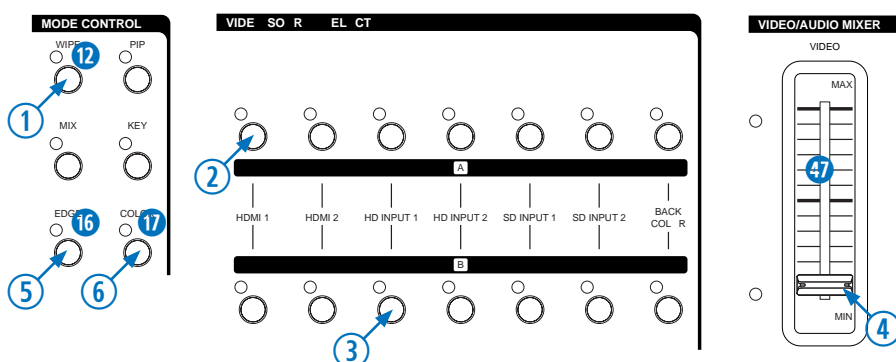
MODE CONTROL

WIPE 12 PIP

1

MIX KEY

EDGE 16 COLO 17

5 6

VIDE SO R EL CT

2

A

HDMI 1 HDMI 2 HD INPUT 1 HD INPUT 2 SD INPUT 1 SD INPUT 2 BACK COL R

B

3

VIDEO/AUDIO MIXER

VIDEO

MAX

47

MIN

4